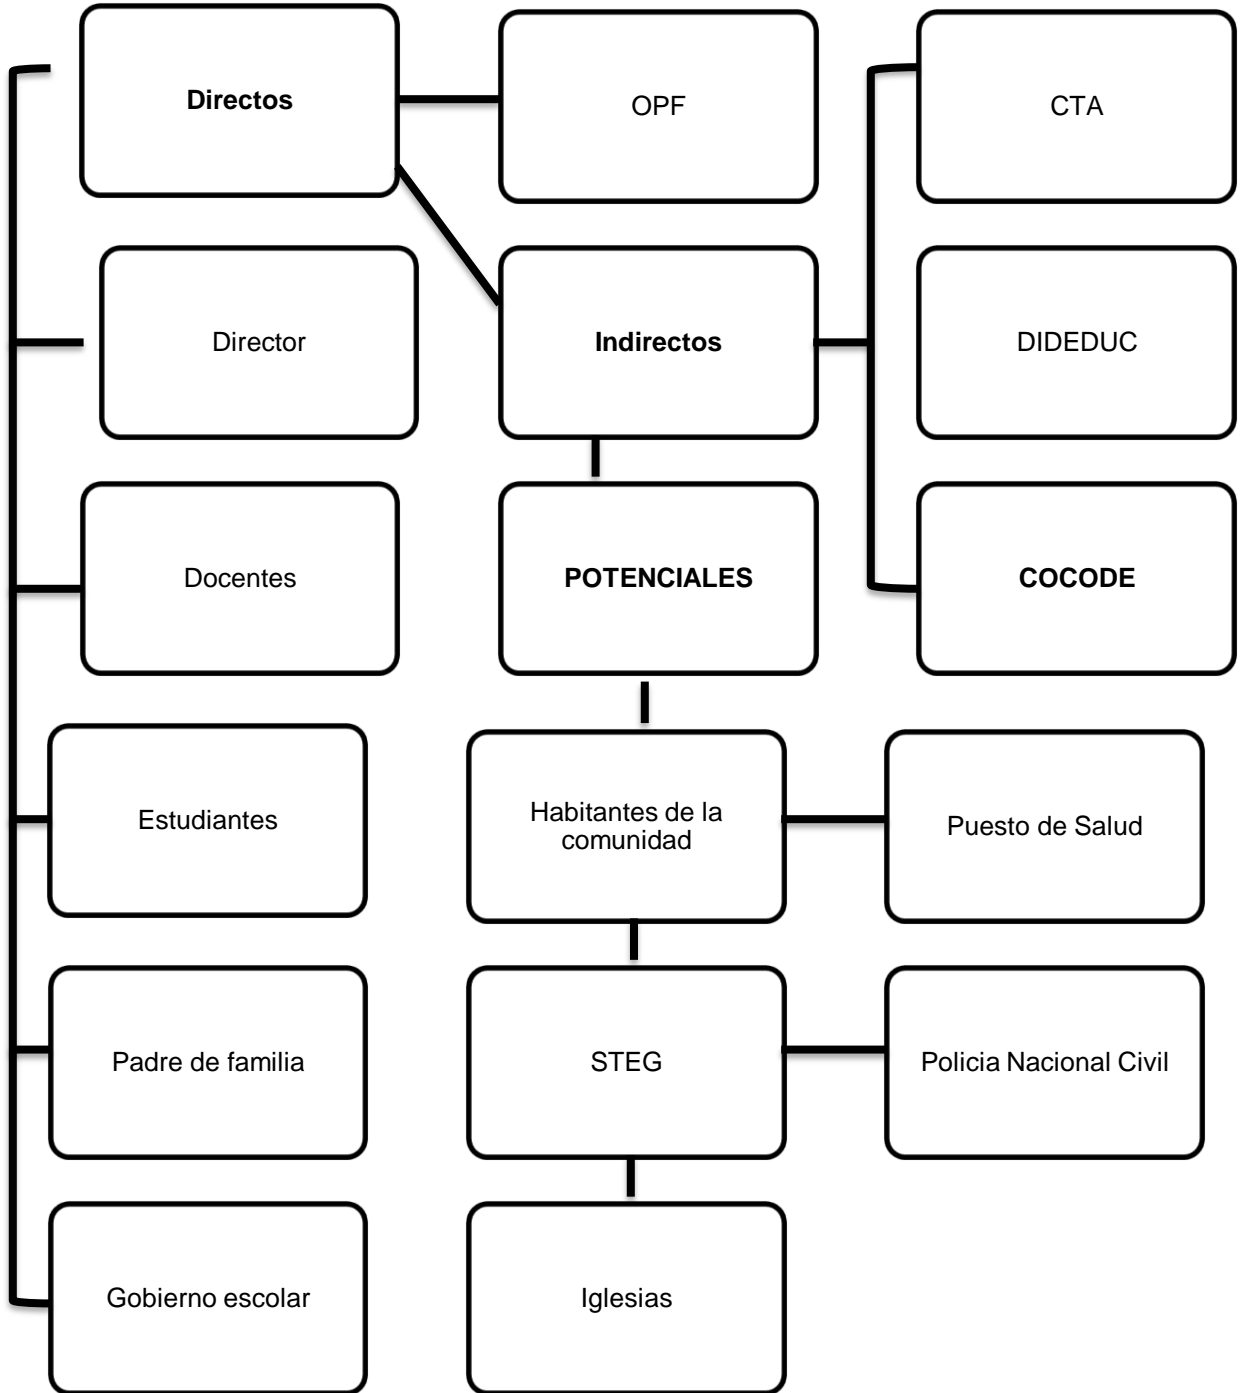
Directos

OPF

CTA

Director

Indirectos

DIDEDUC

Docentes

POTENCIALES

COCODE

Estudiantes

Habitantes de la comunidad

Puesto de Salud

Padre de familia

STEG

Policia Nacional Civil

Gobierno escolar

Iglesias